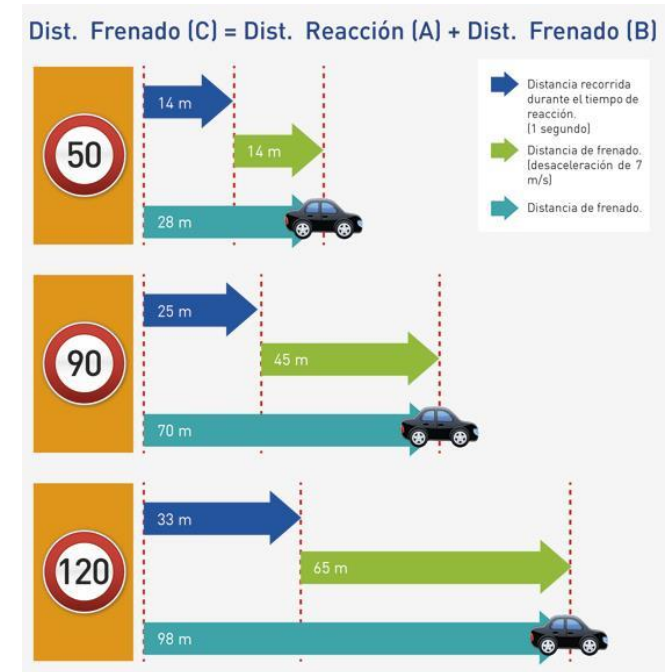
Dist. Frenado (C) = Dist. Reacción (A) + Dist. Frenado (B)

Distancia recorrida durante el tiempo de reacción. (1 segundo)

Distancia de frenado. (desaceleración de 7 m/s)

Distancia de frenado.

50

14 m

14 m

28 m

90

25 m

45 m

70 m

120

33 m

65 m

98 m